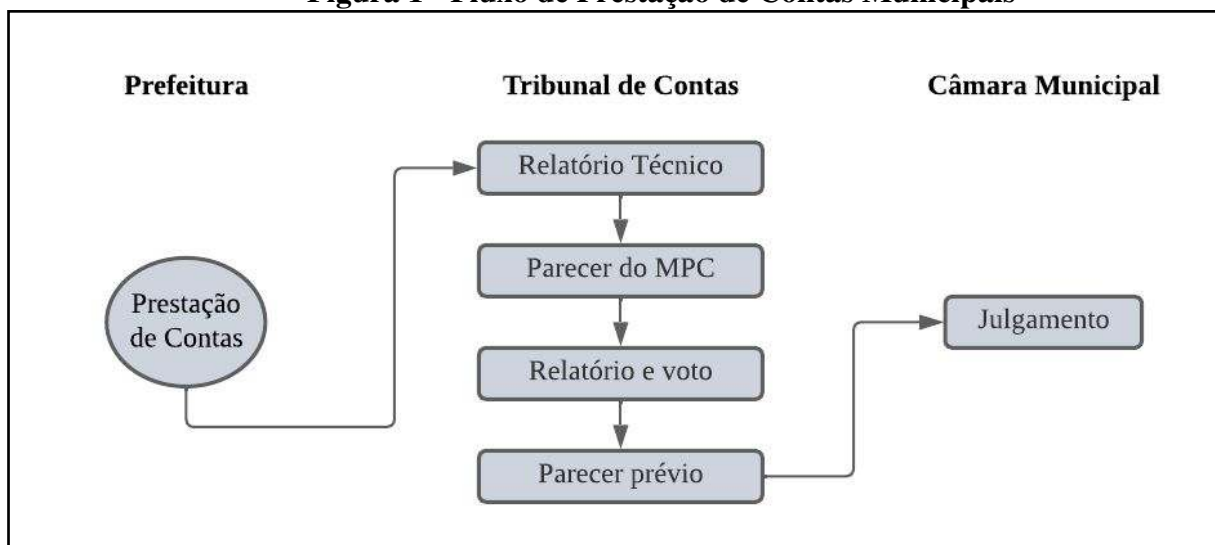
Figura 1 - Fluxo de Prestação de Contas Municipais

Prefeitura

Tribunal de Contas

Câmara Municipal

Relatório Técnico

Parecer do MPC

Prestação de Contas

Julgamento

Relatório e voto

Parecer prévio